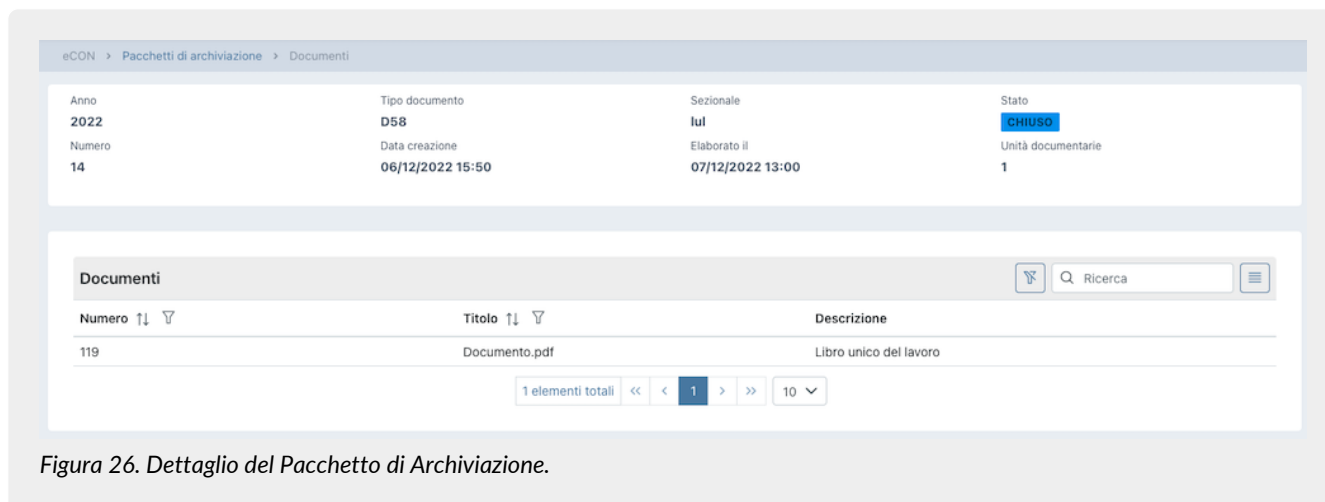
eCON › Pacchetti di archiviazione › Documenti

Anno
2022

Tipo documento
D58

Sezionale
lul

Stato
CHIUSO

Numero
14

Data creazione
06/12/2022 15:50

Elaborato il
07/12/2022 13:00

Unità documentarie
1

Documenti

Ricerca

| Numero | Titolo | Descrizione |
|---|---|---|
| 119 | Documento.pdf | Libro unico del lavoro |

1 elementi totali « ‹ 1 › » 10

*Figura 26. Dettaglio del Pacchetto di Archiviazione.*